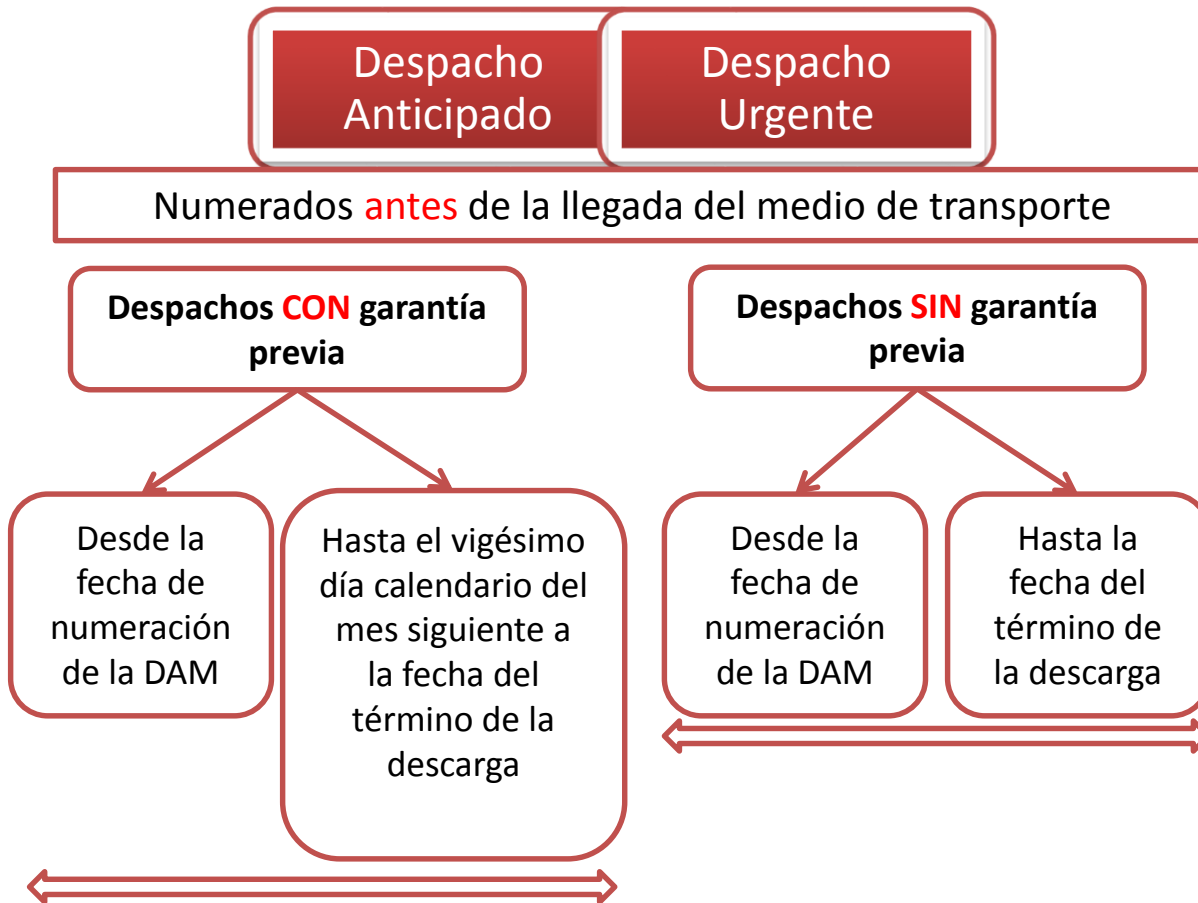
Despacho Anticipado

Despacho Urgente

Numerados antes de la llegada del medio de transporte

Despachos CON garantía previa

Desde la fecha de numeración de la DAM

Hasta el vigésimo día calendario del mes siguiente a la fecha del término de la descarga

Despachos SIN garantía previa

Desde la fecha de numeración de la DAM

Hasta la fecha del término de la descarga